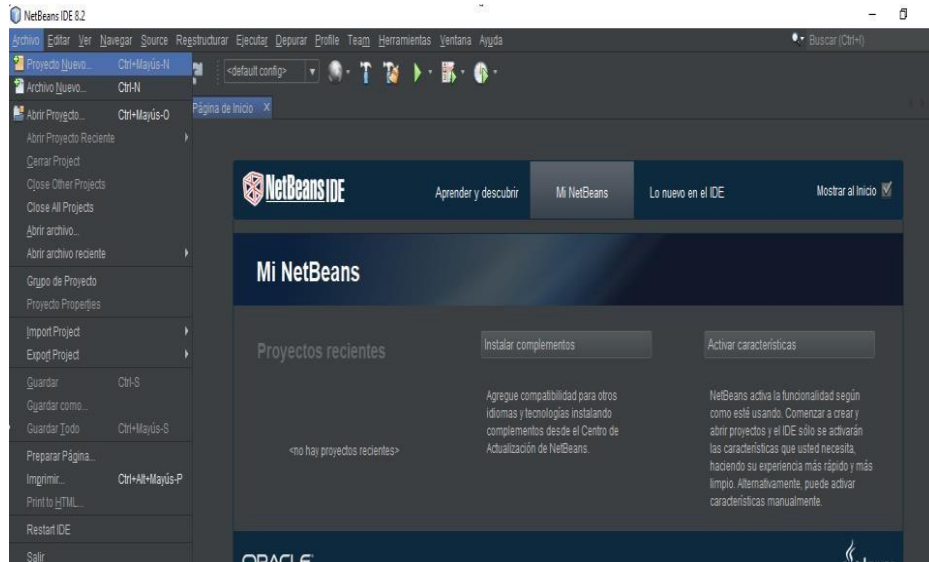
NetBeans IDE 8.2

Archivo Editar Ver Navegar Source Reestructurar Ejecutar Depurar Profile Team Herramientas Ventana Ayuda

Buscar (Ctrl+I)

Proyecto Nuevo... Ctrl+Mayús-N
Archivo Nuevo... Ctrl-N
Abrir Proyecto... Ctrl+Mayús-O
Abrir Proyecto Reciente
Cerrar Project
Close Other Projects
Close All Projects
Abrir archivo...
Abrir archivo reciente
Grupo de Proyecto
Proyecto Properties
Import Project
Export Project
Guardar Ctrl-S
Guardar como...
Guardar Todo Ctrl+Mayús-S
Preparar Página...
Imprimir... Ctrl+Alt+Mayús-P
Print to HTML...
Restart IDE
Salir

<default config>

Página de Inicio ×

NetBeans IDE

Aprender y descubrir

Mi NetBeans

Lo nuevo en el IDE

Mostrar al Inicio

Mi NetBeans

Proyectos recientes

<no hay proyectos recientes>

Instalar complementos

Agregue compatibilidad para otros idiomas y tecnologías instalando complementos desde el Centro de Actualización de NetBeans.

Activar características

NetBeans activa la funcionalidad según como esté usando. Comenzar a crear y abrir proyectos y el IDE sólo se activarán las características que usted necesita, haciendo su experiencia más rápido y más limpio. Alternativamente, puede activar características manualmente.

ORACLE